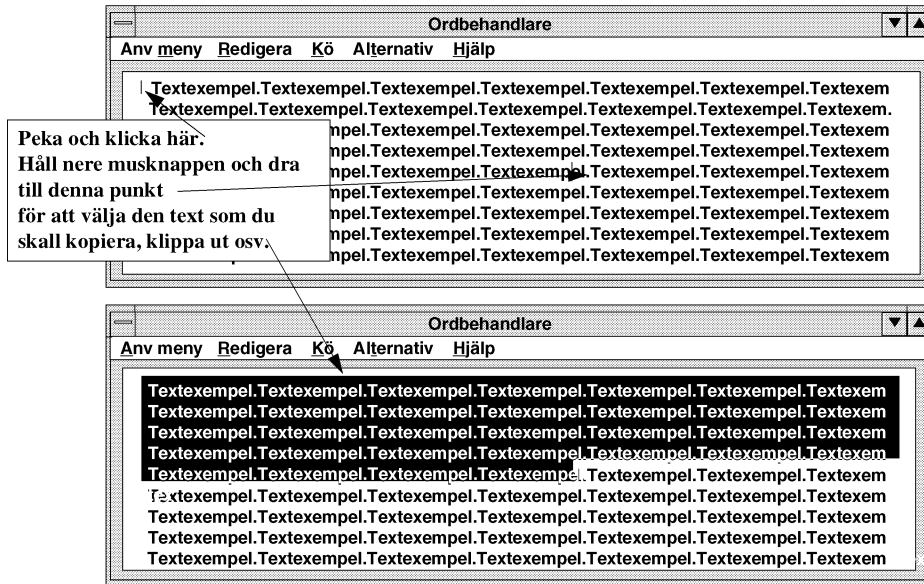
Ordbehandlare

Anv meny Redigera Kö Alternativ Hjälp

Textexempel.Textexempel.Textexempel.Textexempel.Textexempel.Textexempel.Textexem
Textexempel.Textexempel.Textexempel.Textexempel.Textexempel.Textexempel.Textexem.
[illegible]mpel.Textexempel.Textexempel.Textexempel.Textexempel.Textexem
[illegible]mpel.Textexempel.Textexempel.Textexempel.Textexempel.Textexem
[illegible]mpel.Textexempel.Textexempel.Textexempel.Textexempel.Textexem
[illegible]mpel.Textexempel.Textexempel.Textexempel.Textexempel.Textexem
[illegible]mpel.Textexempel.Textexempel.Textexempel.Textexempel.Textexem
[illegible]mpel.Textexempel.Textexempel.Textexempel.Textexempel.Textexem
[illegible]mpel.Textexempel.Textexempel.Textexempel.Textexempel.Textexem

Peka och klicka här.
Håll nere musknappen och dra
till denna punkt
för att välja den text som du
skall kopiera, klippa ut osv.

Ordbehandlare

Anv meny Redigera Kö Alternativ Hjälp

Textexempel.Textexempel.Textexempel.Textexempel.Textexempel.Textexempel.Textexem
Textexempel.Textexempel.Textexempel.Textexempel.Textexempel.Textexempel.Textexem
Textexempel.Textexempel.Textexempel.Textexempel.Textexempel.Textexempel.Textexem
Textexempel.Textexempel.Textexempel.Textexempel.Textexempel.Textexempel.Textexem
Textexempel.Textexempel.Textexempel.Textexempel.Textexempel.Textexempel.Textexem
Textexempel.Textexempel.Textexempel.Textexempel.Textexempel.Textexempel.Textexem
Textexempel.Textexempel.Textexempel.Textexempel.Textexempel.Textexempel.Textexem
Textexempel.Textexempel.Textexempel.Textexempel.Textexempel.Textexempel.Textexem
Textexempel.Textexempel.Textexempel.Textexempel.Textexempel.Textexempel.Textexem